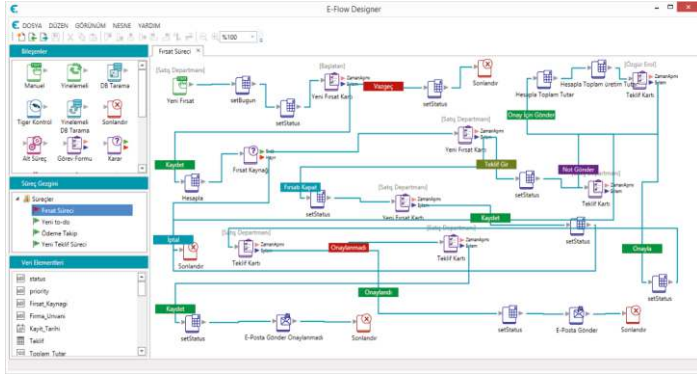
E-Flow Designer

DOSYA DÜZEN GÖRÜNÜM NESNE YARDIM

%100

Bileşenler

Manuel
Yinelemeli
DB Tarama
Tigar Kontrol
Yinelemeli DB Tarama
Sonlandır
Alt Süreç
Görev Formu
Karar

Süreç Gezgini

Süreçler
Fırsat Süreci
Yeni to-do
Ödeme Takip
Yeni Teklif Süreci

Veri Elementleri

status
priority
Fırsat_Kaynağı
Firma_Unvanı
Kayıt_Tarihi
Teklif
Toplam_Tutar

Fırsat Süreci

[Satış Departmanı]
Yeni Fırsat
setBugun
setStatus
[Başlatan]
Zamanaşımı
İptal
Yeni Fırsat Kartı
Vazgeç
setStatus
Sonlandır
Hesapla Toplam Tutar
Hesapla Toplam üretim Tutarı
[Onay Emri]
Zamanaşımı
İptal
Teklif Kartı
Onay için Gönder
Kaydet
Fırsat Kaynağı
Hesapla
[Satış Departmanı]
Zamanaşımı
İptal
Yeni Fırsat Kartı
Teklif Gir
setStatus
Not Gönder
Zamanaşımı
İptal
Teklif Kartı
Fırsatı Kapat
setStatus
[Satış Departmanı]
Yeni Fırsat Kartı
Kaydet
setStatus
İptal
Sonlandır
[Satış Departmanı]
Zamanaşımı
İptal
Teklif Kartı
Onaylanmadı
Zamanaşımı
İptal
Teklif Kartı
Onayla
Onaylandı
setStatus
Kaydet
setStatus
E-Posta Gönder Onaylanmadı
Sonlandır
setStatus
E-Posta Gönder
Sonlandır